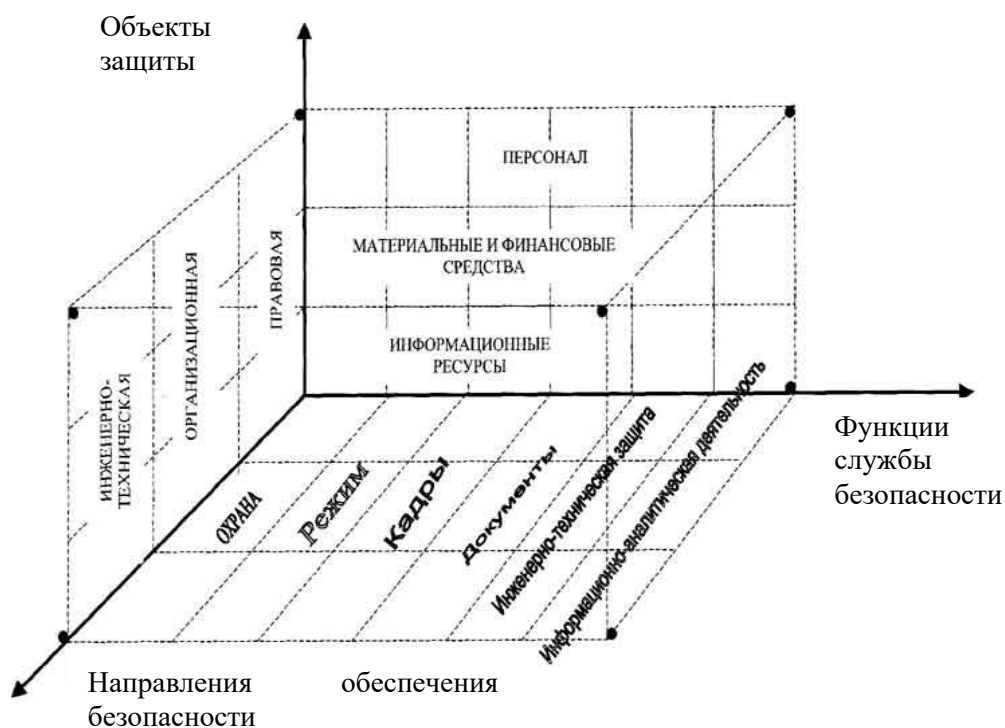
Объекты защиты

ПЕРСОНАЛ

МАТЕРИАЛЬНЫЕ И ФИНАНСОВЫЕ СРЕДСТВА

ИНФОРМАЦИОННЫЕ РЕСУРСЫ

ПРАВОВАЯ

ОРГАНИЗАЦИОННАЯ

ИНЖЕНЕРНО-ТЕХНИЧЕСКАЯ

ОХРАНА

Режим

Кадры

Документы

Инженерно-техническая защита

Информационно-аналитическая деятельность

Функции службы безопасности

Направления обеспечения безопасности